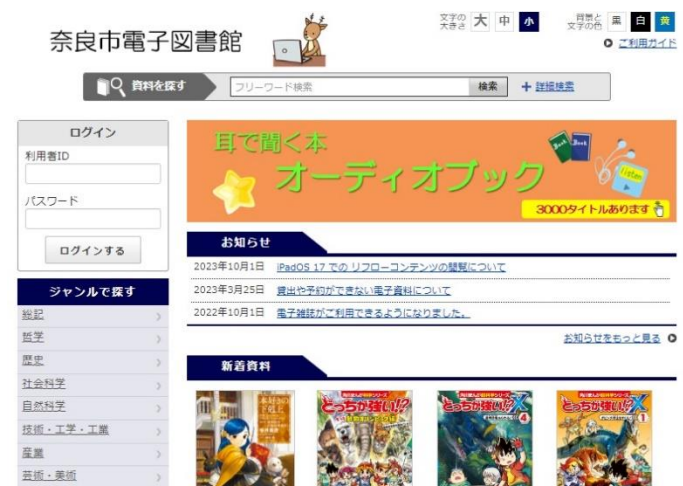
奈良市電子図書館

文字の大きさ 大 中 小

背景と文字の色 黒 白 黄

ご利用ガイド

資料を探す

フリーワード検索

検索

＋ 詳細検索

ログイン

利用者ID

パスワード

ログインする

ジャンルで探す

総記

哲学

歴史

社会科学

自然科学

技術・工学・工業

産業

芸術・美術

耳で聞く本

オーディオブック

3000タイトルあります

お知らせ

2023年10月1日 iPadOS 17 での リフローコンテンツの閲覧について

2023年3月25日 貸出や予約ができない電子資料について

2022年10月1日 電子雑誌がご利用できるようになりました。

お知らせをもっと見る

新着資料

どっちが強い!?

どっちが強い!? X

どっちが強い!? X